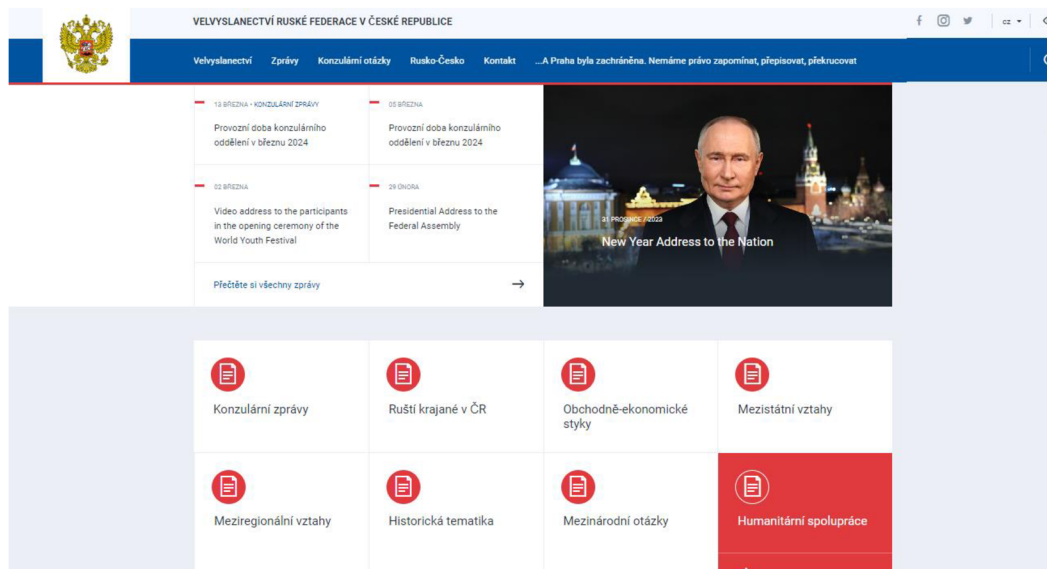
VELVYSLANECTVÍ RUSKÉ FEDERACE V ČESKÉ REPUBLICE

cz

Velvyslanectví Zprávy Konzulární otázky Rusko-Česko Kontakt ...A Praha byla zachráněna. Nemáme právo zapomínat, přepisovat, překrucovat

13 BŘEZNA · KONZULÁRNÍ ZPRÁVY
Provozní doba konzulárního oddělení v březnu 2024

05 BŘEZNA
Provozní doba konzulárního oddělení v březnu 2024

02 BŘEZNA
Video address to the participants in the opening ceremony of the World Youth Festival

29 ÚNORA
Presidential Address to the Federal Assembly

Přečtěte si všechny zprávy

31 PROSINCE / 2023
New Year Address to the Nation

Konzulární zprávy

Ruští krajané v ČR

Obchodně-ekonomické styky

Mezistátní vztahy

Meziregionální vztahy

Historická tematika

Mezinárodní otázky

Humanitární spolupráce